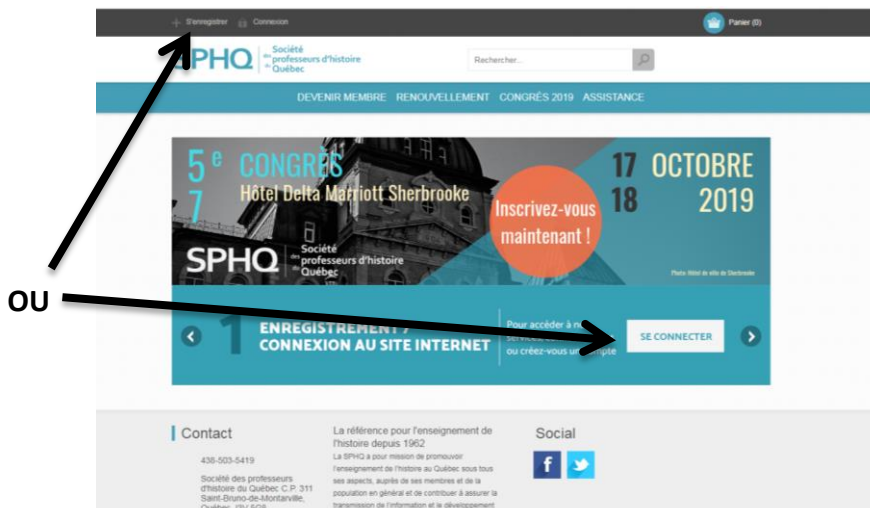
S'enregistrer Connexion

Panier (0)

SPHQ Société des professeurs d'histoire du Québec

Rechercher...

DEVENIR MEMBRE RENOUVELLEMENT CONGRÈS 2019 ASSISTANCE

57e CONGRÈS
Hôtel Delta Marriott Sherbrooke

17 18 OCTOBRE 2019

Inscrivez-vous maintenant !

SPHQ Société des professeurs d'histoire du Québec

Photo: Hôtel de ville de Sherbrooke

OU

1 ENREGISTREMENT / CONNEXION AU SITE INTERNET

Pour accéder à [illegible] services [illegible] ou créez-vous un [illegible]mpte

SE CONNECTER

Contact

438-503-5419

Société des professeurs d'histoire du Québec C.P. 311 Saint-Bruno-de-Montarville, Québec, J3V 5G8

La référence pour l'enseignement de l'histoire depuis 1962

La SPHQ a pour mission de promouvoir l'enseignement de l'histoire au Québec sous tous ses aspects, auprès de ses membres et de la population en général et de contribuer à assurer la transmission de l'information et le développement

Social